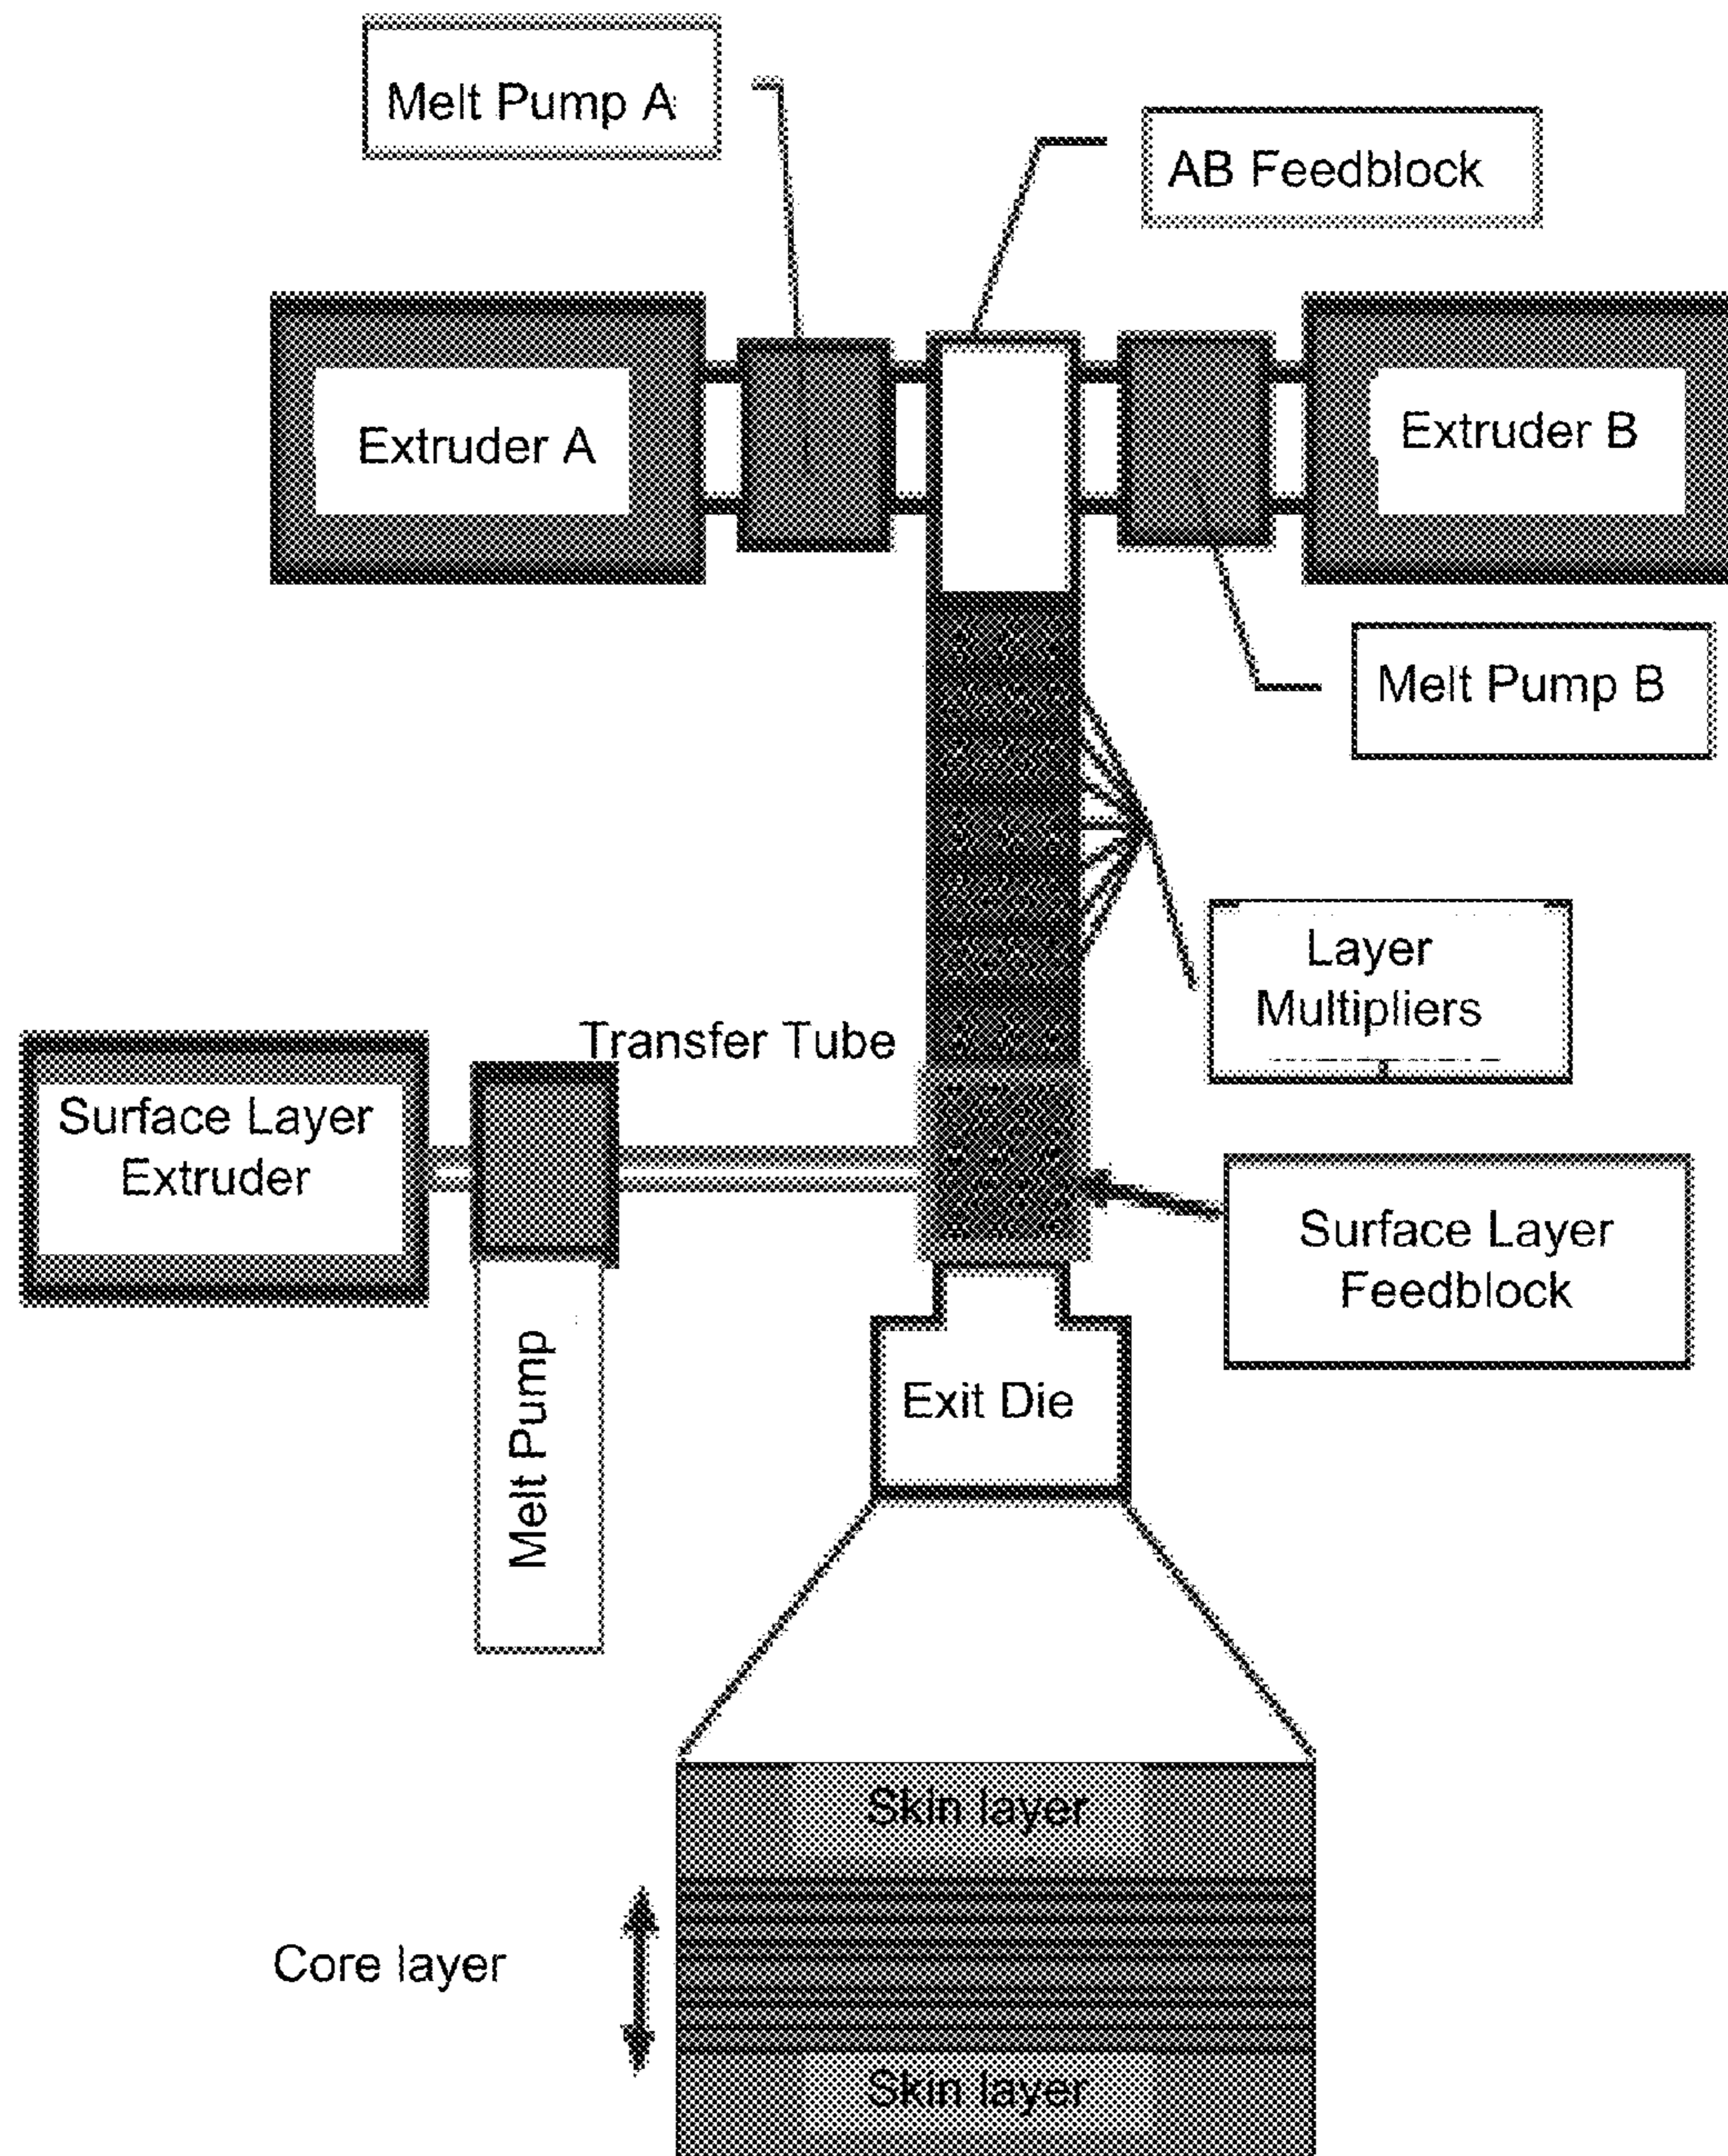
Melt Pump A

AB Feedblock

Extruder A

Extruder B

Melt Pump B

Layer Multipliers

Transfer Tube

Surface Layer Extruder

Surface Layer Feedblock

Melt Pump

Exit Die

Skin layer

Core layer

Skin layer